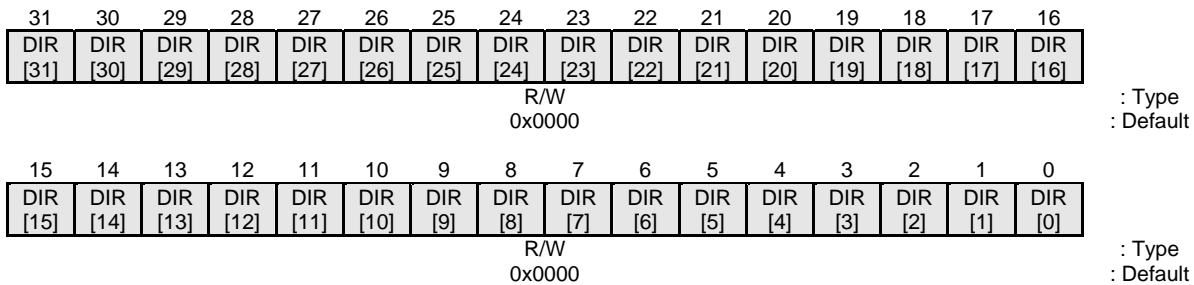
| 31 | 30 | 29 | 28 | 27 | 26 | 25 | 24 | 23 | 22 | 21 | 20 | 19 | 18 | 17 | 16 |
|---|---|---|---|---|---|---|---|---|---|---|---|---|---|---|---|
| DIR [31] | DIR [30] | DIR [29] | DIR [28] | DIR [27] | DIR [26] | DIR [25] | DIR [24] | DIR [23] | DIR [22] | DIR [21] | DIR [20] | DIR [19] | DIR [18] | DIR [17] | DIR [16] |

R/W : Type
0x0000 : Default

| 15 | 14 | 13 | 12 | 11 | 10 | 9 | 8 | 7 | 6 | 5 | 4 | 3 | 2 | 1 | 0 |
|---|---|---|---|---|---|---|---|---|---|---|---|---|---|---|---|
| DIR [15] | DIR [14] | DIR [13] | DIR [12] | DIR [11] | DIR [10] | DIR [9] | DIR [8] | DIR [7] | DIR [6] | DIR [5] | DIR [4] | DIR [3] | DIR [2] | DIR [1] | DIR [0] |

R/W : Type
0x0000 : Default